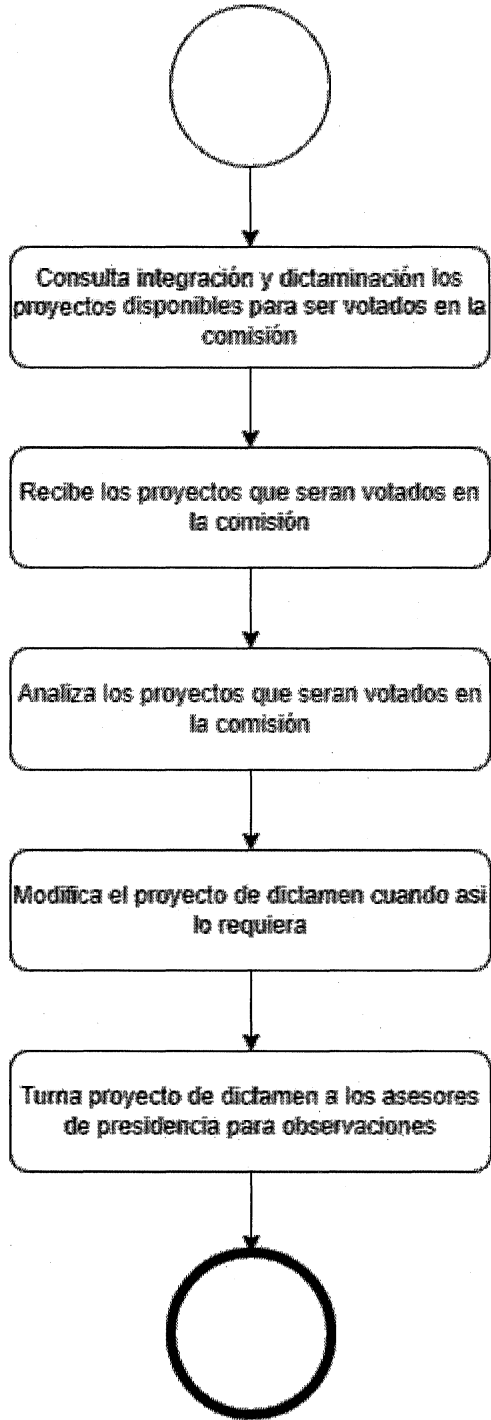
Consulta integración y dictaminación los proyectos disponibles para ser votados en la comisión

Recibe los proyectos que seran votados en la comisión

Analiza los proyectos que seran votados en la comisión

Modifica el proyecto de dictamen cuando asi lo requiera

Turna proyecto de dictamen a los asesores de presidencia para observaciones